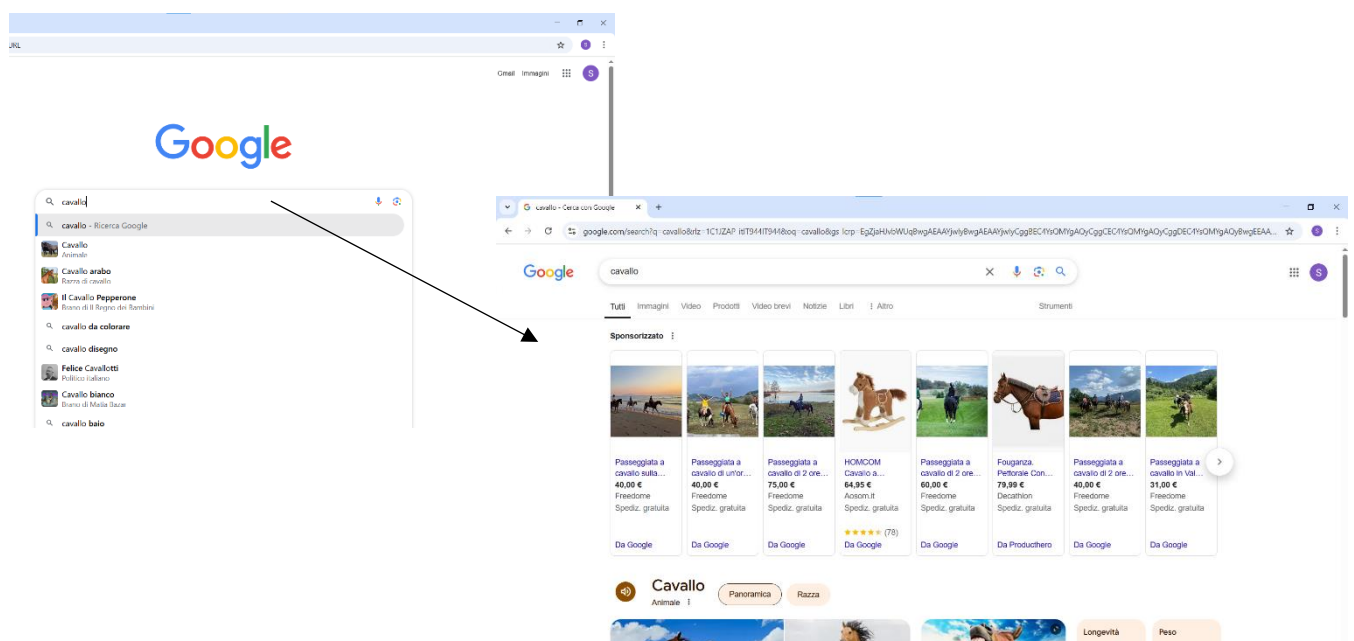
URL

Gmail Immagini S

Google

cavallo

cavallo - Ricerca Google

Cavallo
Animale

Cavallo arabo
Razza di cavallo

Il Cavallo Pepperone
Brano di Il Regno dei Bambini

cavallo da colorare

cavallo disegno

Felice Cavallotti
Politico italiano

Cavallo bianco
Brano di Malia Bazar

cavallo baio

cavallo - Cerca con Google

google.com/search?q=cavallo&rlz=1C1JZAP_itIT944IT944&oq=cavallo&gs_lcrp=EgZjaHJvbWUqBwgAEAAYjwIyBwgAEAAYjwIyCgg8ECfYsQMYgAQyCggCECfYsQMYgAQyCggDECfYsQMYgAQy8wgEEAA...

Google

cavallo

Tutti Immagini Video Prodotti Video brevi Notizie Libri ⋮ Altro Strumenti

Sponsorizzato ⋮

| Passeggiata a cavallo sulla... | Passeggiata a cavallo di un'or... | Passeggiata a cavallo di 2 ore... | HOMCOM Cavallo a... | Passeggiata a cavallo di 2 ore... | Fouganza, Pettorale Con... | Passeggiata a cavallo di 2 ore... | Passeggiata a cavallo in Val... |
|---|---|---|---|---|---|---|---|
| 40,00 € | 40,00 € | 75,00 € | 64,95 € | 60,00 € | 79,99 € | 40,00 € | 31,00 € |
| Freedome | Freedome | Freedome | Aosom.it | Freedome | Decathlon | Freedome | Freedome |
| Spediz. gratuita | Spediz. gratuita | Spediz. gratuita | Spediz. gratuita | Spediz. gratuita | | Spediz. gratuita | Spediz. gratuita |
| | | | ★★★★★ (78) | | | | |
| Da Google | Da Google | Da Google | Da Google | Da Google | Da Producthero | Da Google | Da Google |

Cavallo
Animale ⋮

Panoramica Razza

Longevità Peso